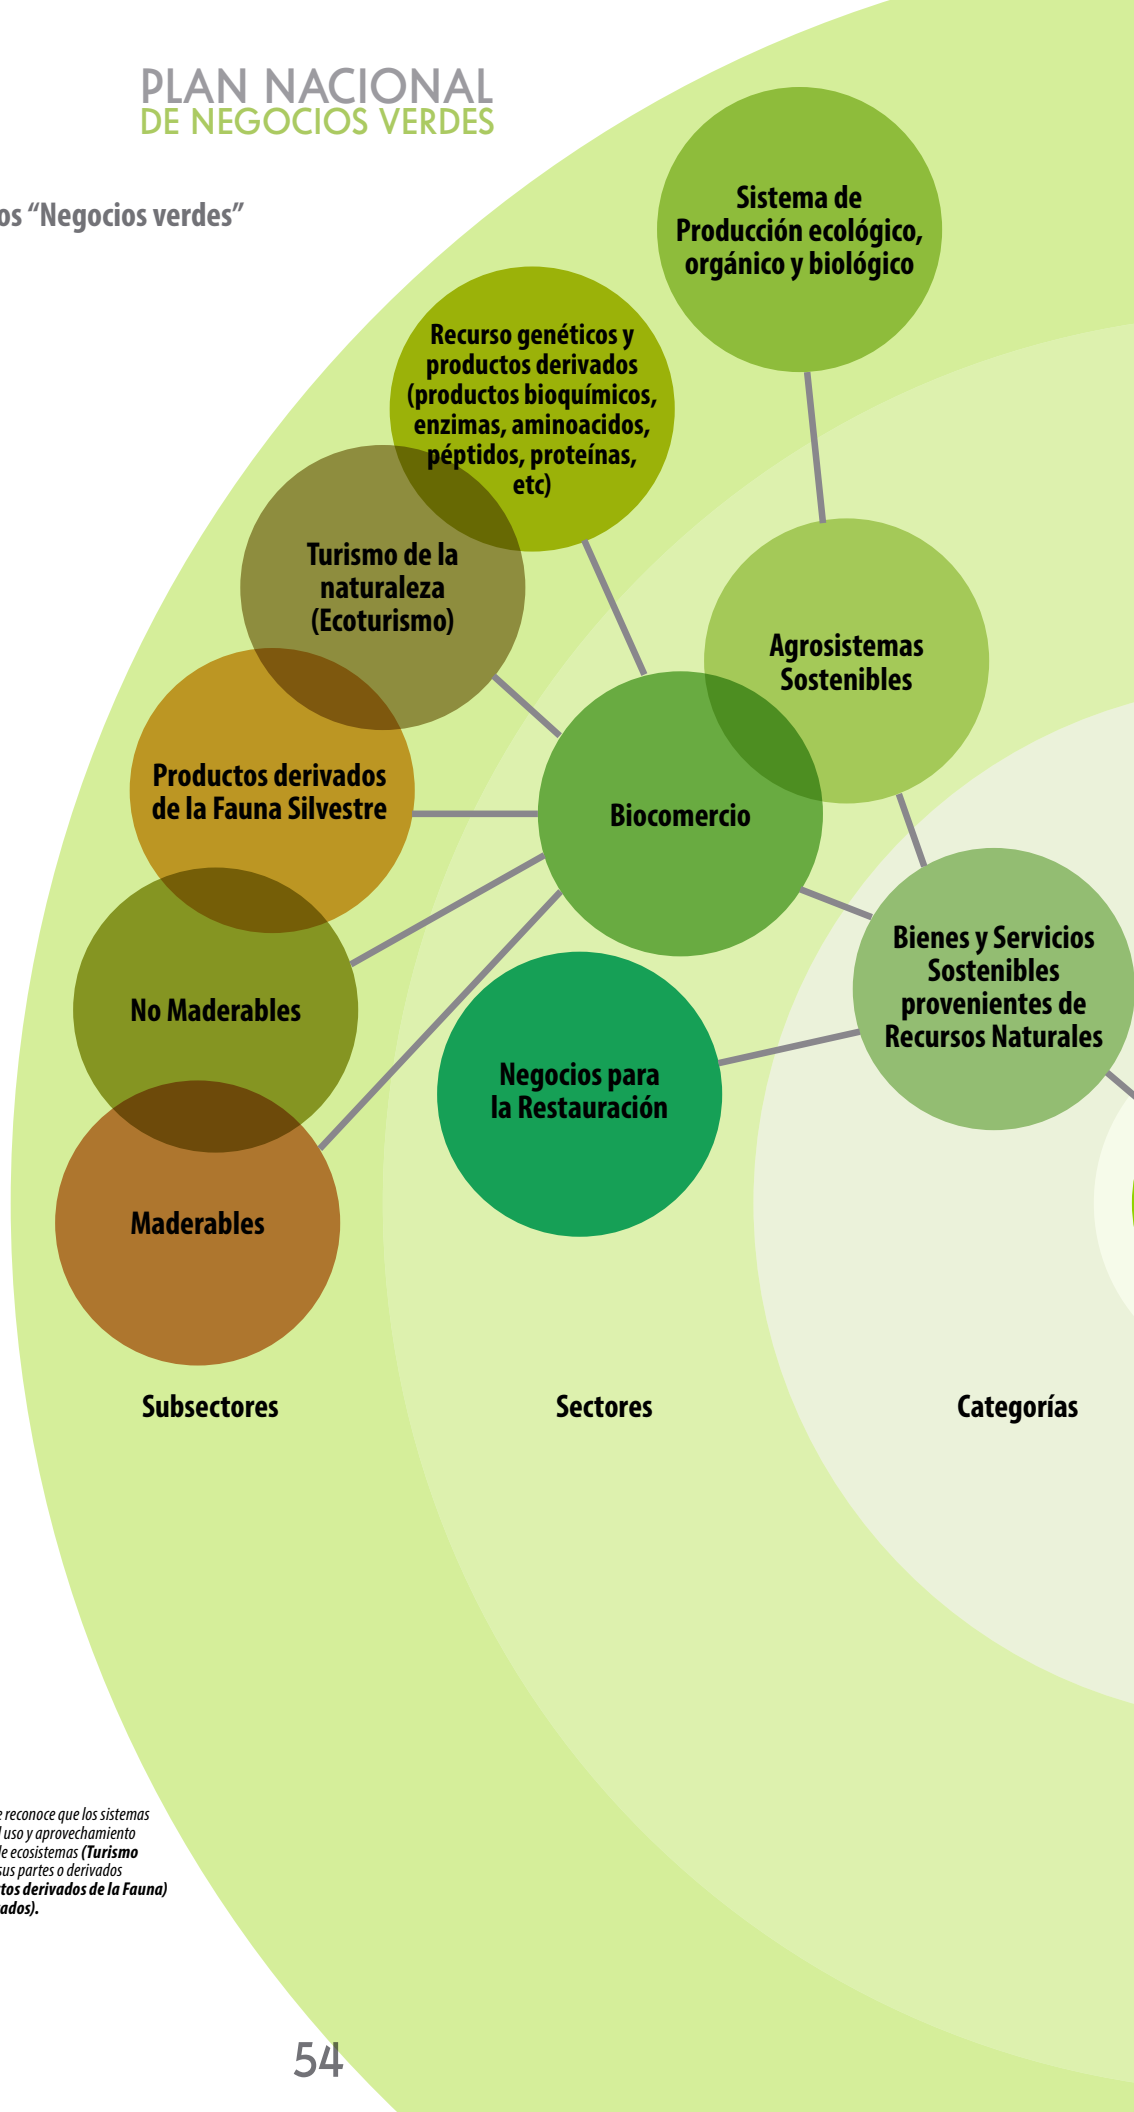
PLAN NACIONAL
DE NEGOCIOS VERDES

os "Negocios verdes"

Sistema de Producción ecológico, orgánico y biológico

Recurso genéticos y productos derivados (productos bioquímicos, enzimas, aminoacidos, péptidos, proteínas, etc)

Turismo de la naturaleza (Ecoturismo)

Agrosistemas Sostenibles

Productos derivados de la Fauna Silvestre

Biocomercio

Bienes y Servicios Sostenibles provenientes de Recursos Naturales

No Maderables

Negocios para la Restauración

Maderables

Subsectores

Sectores

Categorías

e reconoce que los sistemas l uso y aprovechamiento de ecosistemas (Turismo sus partes o derivados tos derivados de la Fauna) ados).

54